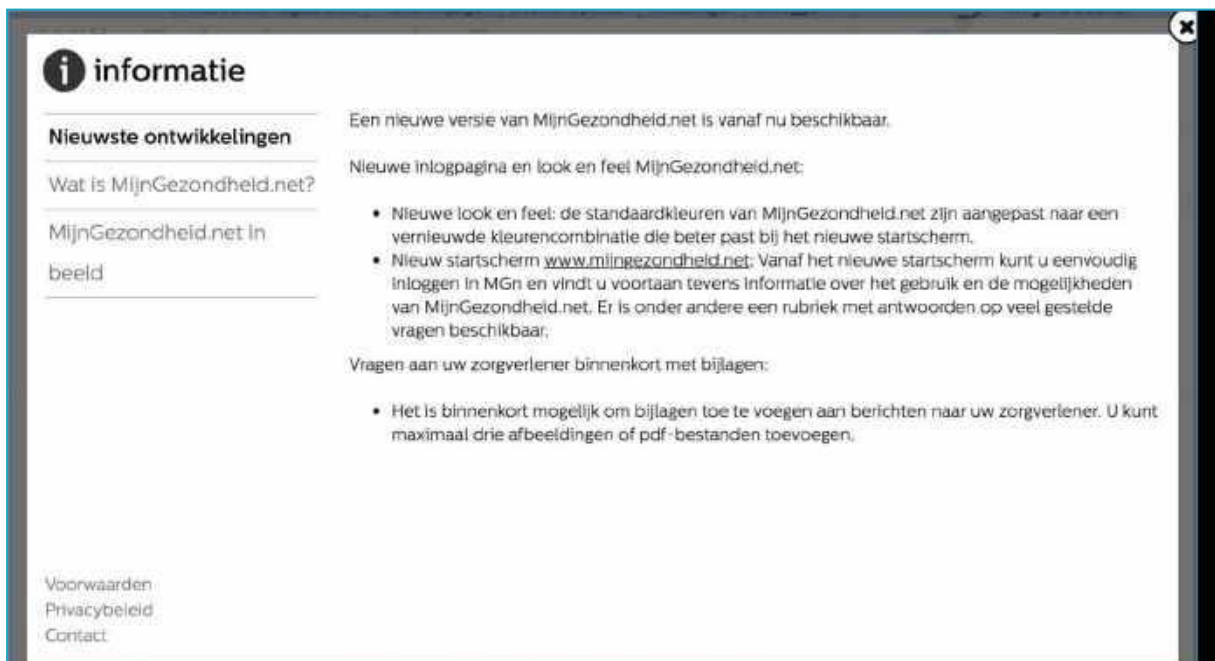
informatie

Nieuwste ontwikkelingen

Wat is MijnGezondheid.net?

MijnGezondheid.net in beeld

Een nieuwe versie van MijnGezondheid.net is vanaf nu beschikbaar.

Nieuwe inlogpagina en look en feel MijnGezondheid.net:

- Nieuwe look en feel: de standaardkleuren van MijnGezondheid.net zijn aangepast naar een vernieuwde kleurencombinatie die beter past bij het nieuwe startscherm.
- Nieuw startscherm www.mijngezondheid.net: Vanaf het nieuwe startscherm kunt u eenvoudig inloggen in MGn en vindt u voortaan tevens informatie over het gebruik en de mogelijkheden van MijnGezondheid.net. Er is onder andere een rubriek met antwoorden op veel gestelde vragen beschikbaar.

Vragen aan uw zorgverlener binnenkort met bijlagen:

- Het is binnenkort mogelijk om bijlagen toe te voegen aan berichten naar uw zorgverlener. U kunt maximaal drie afbeeldingen of pdf-bestanden toevoegen.

Voorwaarden
Privacybeleid
Contact